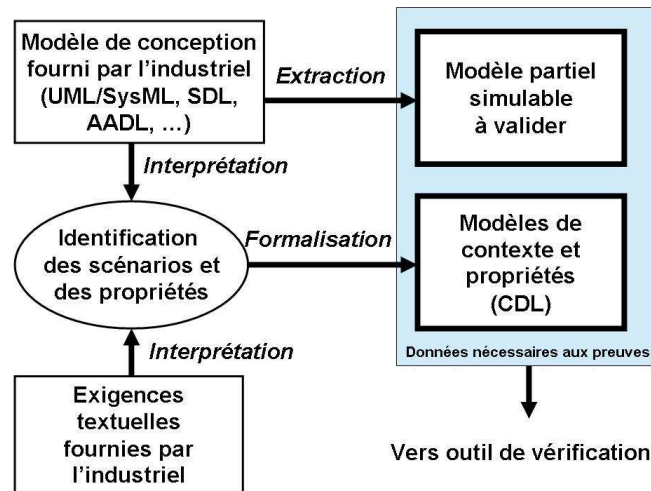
Modèle de conception fourni par l'industriel (UML/SysML, SDL, AADL, …)

Extraction

Modèle partiel simulable à valider

Interprétation

Identification des scénarios et des propriétés

Formalisation

Modèles de contexte et propriétés (CDL)

Données nécessaires aux preuves

Interprétation

Exigences textuelles fournies par l'industriel

Vers outil de vérification